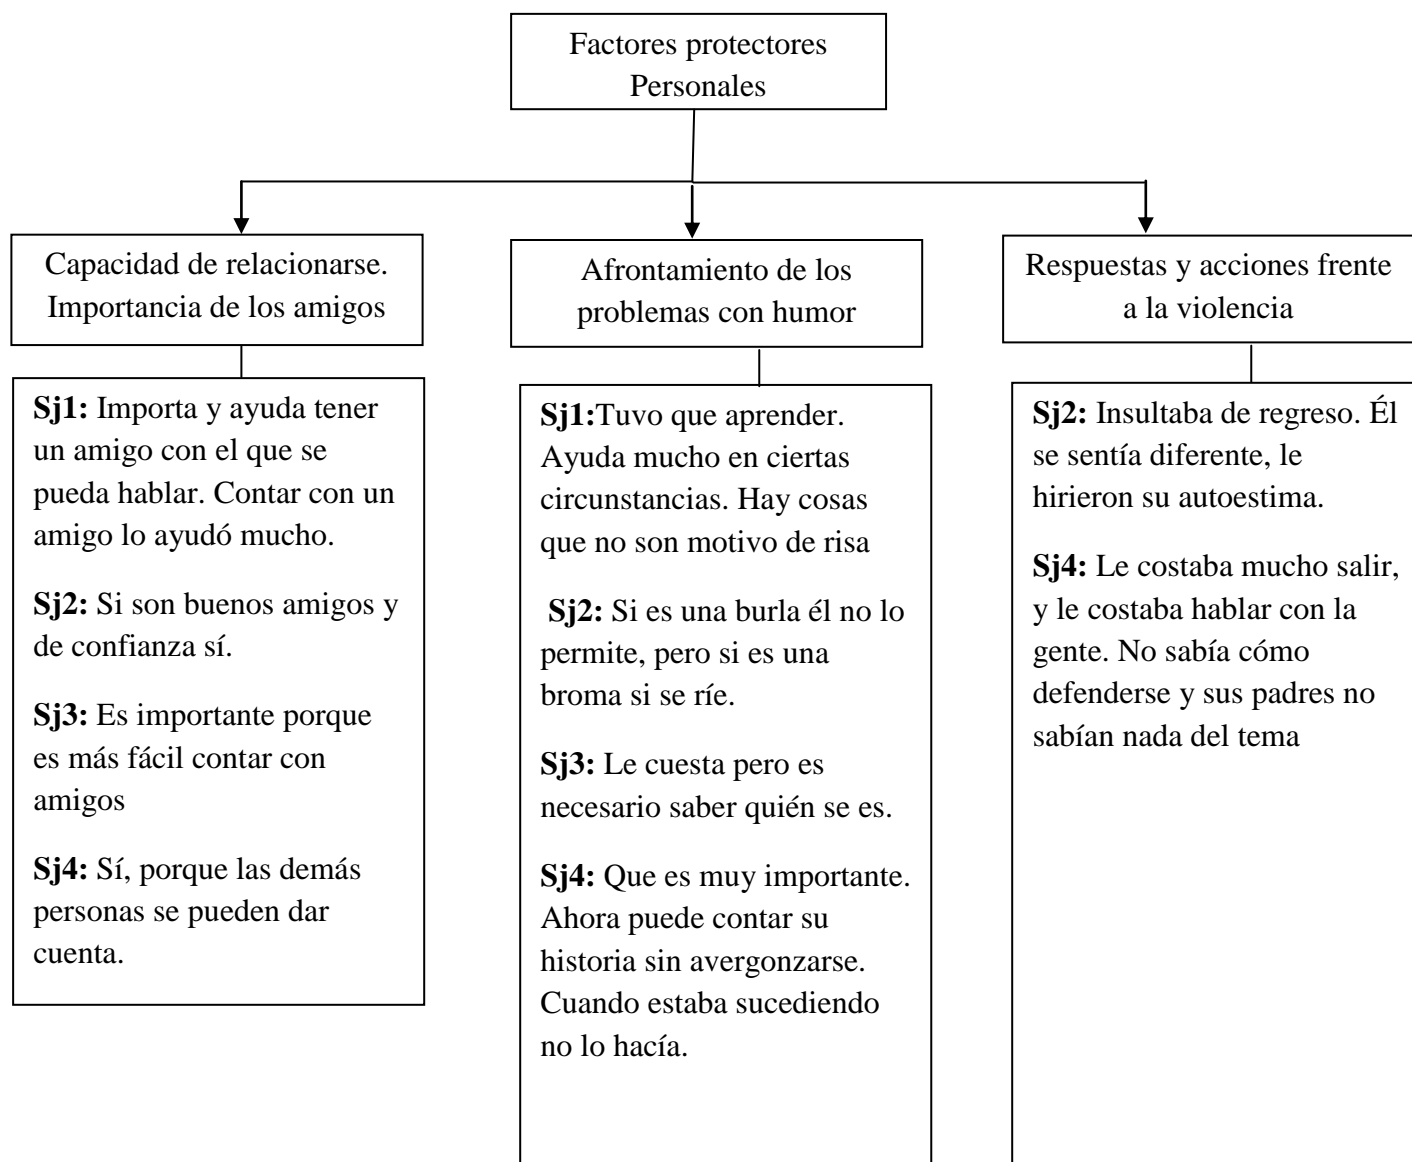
Factores protectores
Personales

Capacidad de relacionarse. Importancia de los amigos

Sj1: Importa y ayuda tener un amigo con el que se pueda hablar. Contar con un amigo lo ayudó mucho.

Sj2: Si son buenos amigos y de confianza sí.

Sj3: Es importante porque es más fácil contar con amigos

Sj4: Sí, porque las demás personas se pueden dar cuenta.

Afrontamiento de los problemas con humor

Sj1:Tuvo que aprender. Ayuda mucho en ciertas circunstancias. Hay cosas que no son motivo de risa

Sj2: Si es una burla él no lo permite, pero si es una broma si se ríe.

Sj3: Le cuesta pero es necesario saber quién se es.

Sj4: Que es muy importante. Ahora puede contar su historia sin avergonzarse. Cuando estaba sucediendo no lo hacía.

Respuestas y acciones frente a la violencia

Sj2: Insultaba de regreso. Él se sentía diferente, le hirieron su autoestima.

Sj4: Le costaba mucho salir, y le costaba hablar con la gente. No sabía cómo defenderse y sus padres no sabían nada del tema